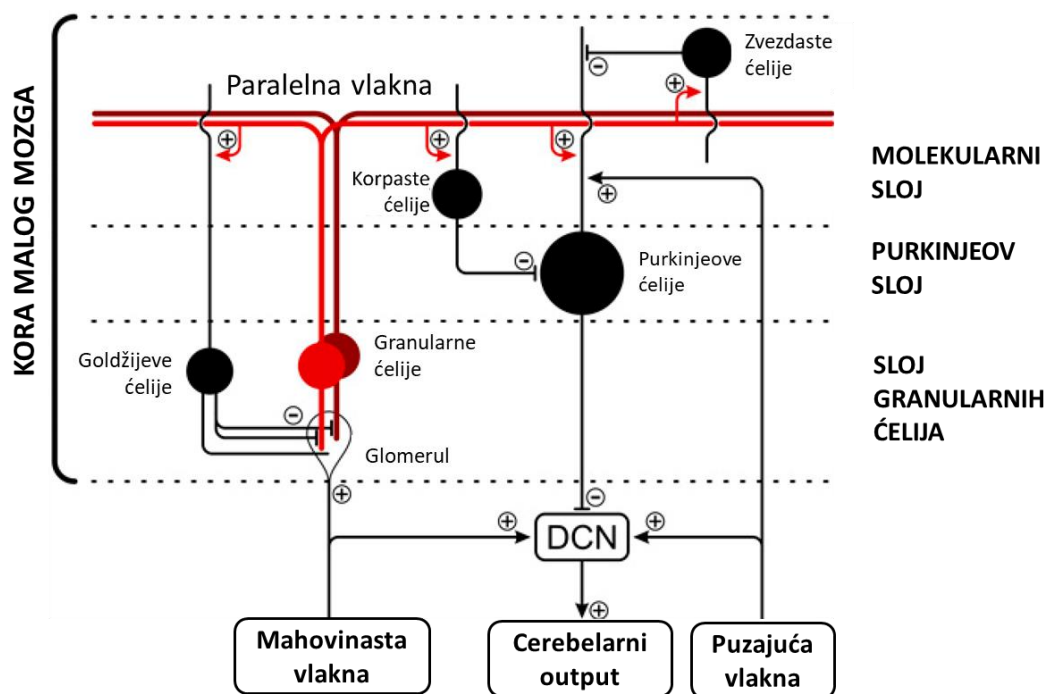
KORA MALOG MOZGA

Paralelna vlakna

Zvezdaste ćelije

MOLEKULARNI SLOJ

Korpaste ćelije

PURKINJEOV SLOJ

Purkinjeove ćelije

Goldžijeve ćelije

Granularne ćelije

SLOJ GRANULARNIH ĆELIJA

Glomerul

DCN

Mahovinasta vlakna

Cerebelarni output

Puzajuća vlakna